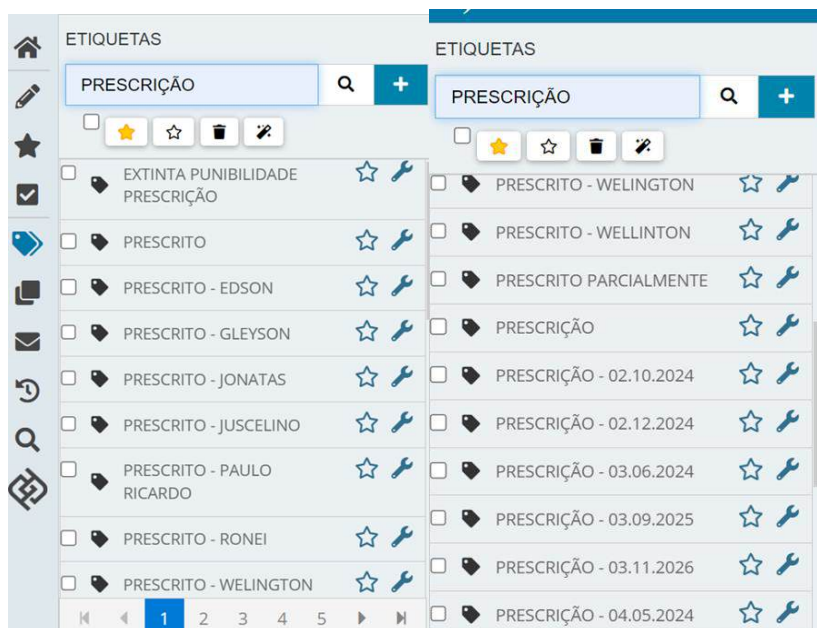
ETIQUETAS

PRESCRIÇÃO

EXTINTA PUNIBILIDADE PRESCRIÇÃO
PRESCRITO
PRESCRITO - EDSON
PRESCRITO - GLEYSON
PRESCRITO - JONATAS
PRESCRITO - JUSCELINO
PRESCRITO - PAULO RICARDO
PRESCRITO - RONEI
PRESCRITO - WELINGTON

1 2 3 4 5

ETIQUETAS

PRESCRIÇÃO

PRESCRITO - WELINGTON
PRESCRITO - WELLINTON
PRESCRITO PARCIALMENTE
PRESCRIÇÃO
PRESCRIÇÃO - 02.10.2024
PRESCRIÇÃO - 02.12.2024
PRESCRIÇÃO - 03.06.2024
PRESCRIÇÃO - 03.09.2025
PRESCRIÇÃO - 03.11.2026
PRESCRIÇÃO - 04.05.2024